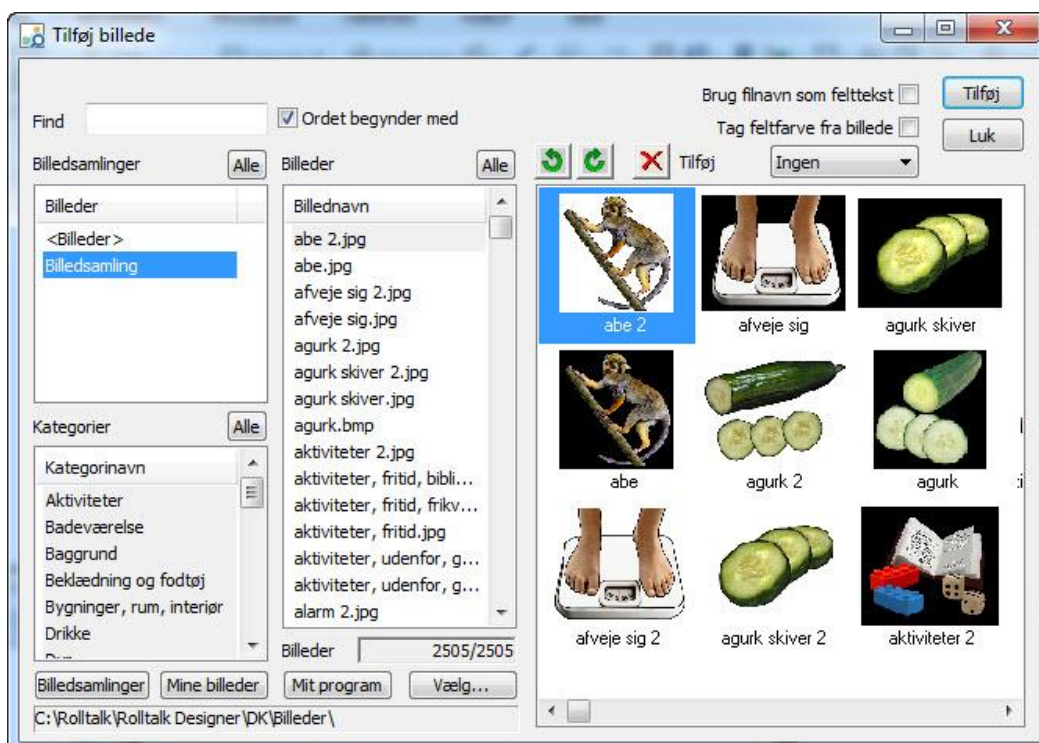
Tilføj billede

Find

Ordet begynder med

Brug filnavn som felttekst

Tag feltfarve fra billede

Tilføj

Luk

Billedsamlinger Alle

Billeder Alle

Tilføj Ingen

| Billeder |
|---|
| <Billeder> |
| Billedsamling |

| Billednavn |
|---|
| abe 2.jpg |
| abe.jpg |
| afveje sig 2.jpg |
| afveje sig.jpg |
| agurk 2.jpg |
| agurk skiver 2.jpg |
| agurk skiver.jpg |
| agurk.bmp |
| aktiviteter 2.jpg |
| aktiviteter, fritid, bibli... |
| aktiviteter, fritid, frikv... |
| aktiviteter, fritid.jpg |
| aktiviteter, udenfor, g... |
| aktiviteter, udenfor, g... |
| alarm 2.jpg |

abe 2
afveje sig
agurk skiver
abe
agurk 2
agurk
afveje sig 2
agurk skiver 2
aktiviteter 2

Kategorier Alle

| Kategorinavn |
|---|
| Aktiviteter |
| Badeværelse |
| Baggrund |
| Beklædning og fodtøj |
| Bygninger, rum, interiør |
| Drikke |

Billeder 2505/2505

Billedsamlinger Mine billeder Mit program Vælg...

C:\Rolltalk\Rolltalk Designer\DK\Billeder\